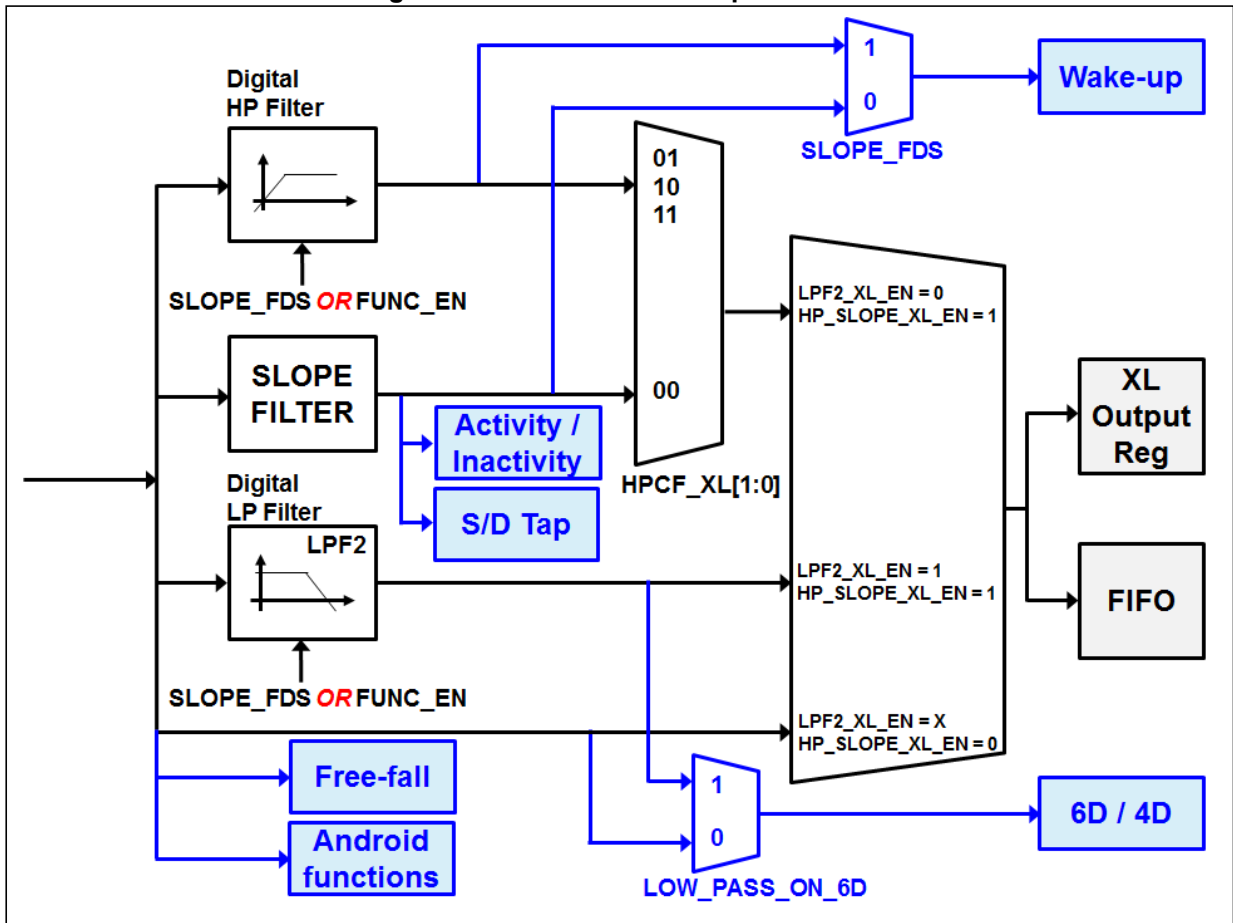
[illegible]

Digital HP Filter

SLOPE_FDS OR FUNC_EN

SLOPE FILTER

Digital LP Filter

LPF2

SLOPE_FDS OR FUNC_EN

1
0
SLOPE_FDS

Wake-up

01
10
11

00

HPCF_XL[1:0]

Activity / Inactivity

S/D Tap

LPF2_XL_EN = 0
HP_SLOPE_XL_EN = 1

LPF2_XL_EN = 1
HP_SLOPE_XL_EN = 1

LPF2_XL_EN = X
HP_SLOPE_XL_EN = 0

XL Output Reg

FIFO

Free-fall

Android functions

1
0
LOW_PASS_ON_6D

6D / 4D